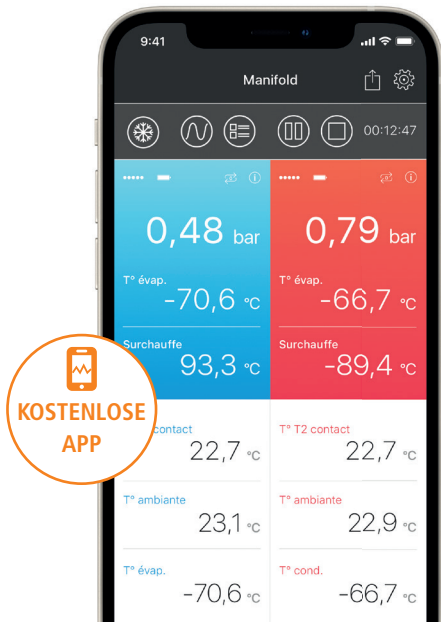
9:41

Manifold

00:12:47

0,48 bar

T° évap.

-70,6 °C

Surchauffe

93,3 °C

0,79 bar

T° évap.

-66,7 °C

Surchauffe

-89,4 °C

KOSTENLOSE APP

contact

22,7 °C

T° ambiante

23,1 °C

T° évap.

-70,6 °C

T° T2 contact

22,7 °C

T° ambiante

22,9 °C

T° cond.

-66,7 °C